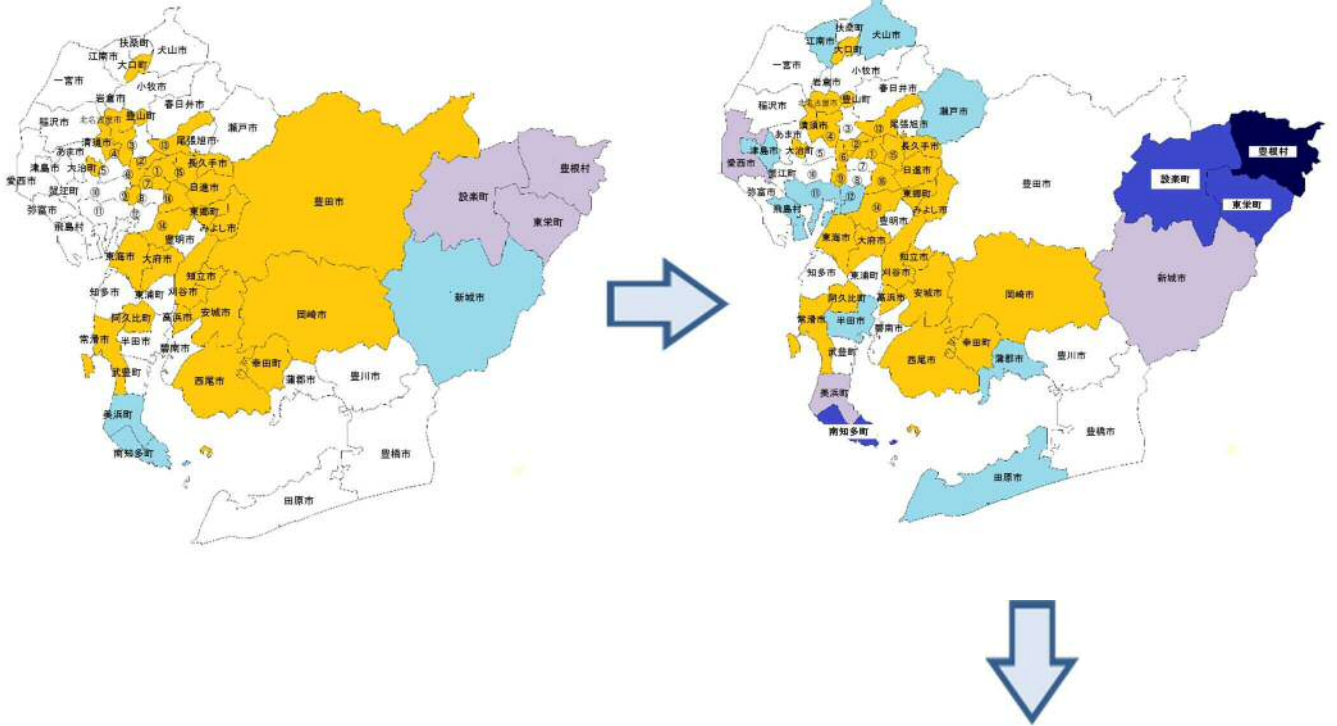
扶桑町
犬山市
江南市
大口町
一宮市
小牧市
岩倉市
春日井市
北名古屋市
豊山町
稲沢市
清須市
尾張旭市
瀬戸市
あま市
長久手市
津島市
大治町
日進市
愛西市
蟹江町
東郷町
豊田市
設楽町
豊根村
弥富市
みよし市
東栄町
飛島村
豊明市
東海市
大府市
知立市
知多市
東浦町
刈谷市
新城市
阿久比町
高浜市
安城市
岡崎市
常滑市
半田市
碧南市
幸田町
武豊町
西尾市
蒲郡市
豊川市
美浜町
南知多町
豊橋市
田原市

犬山市
扶桑町
江南市
大口町
一宮市
小牧市
岩倉市
春日井市
稲沢市
北名古屋市
豊山町
瀬戸市
清須市
尾張旭市
あま市
豊根村
津島市
大治町
長久手市
愛西市
日進市
設楽町
蟹江町
東郷町
豊田市
弥富市
みよし市
東栄町
飛島村
豊明市
東海市
大府市
知立市
知多市
東浦町
刈谷市
新城市
阿久比町
高浜市
安城市
岡崎市
常滑市
半田市
碧南市
幸田町
武豊町
西尾市
蒲郡市
豊川市
美浜町
南知多町
豊橋市
田原市